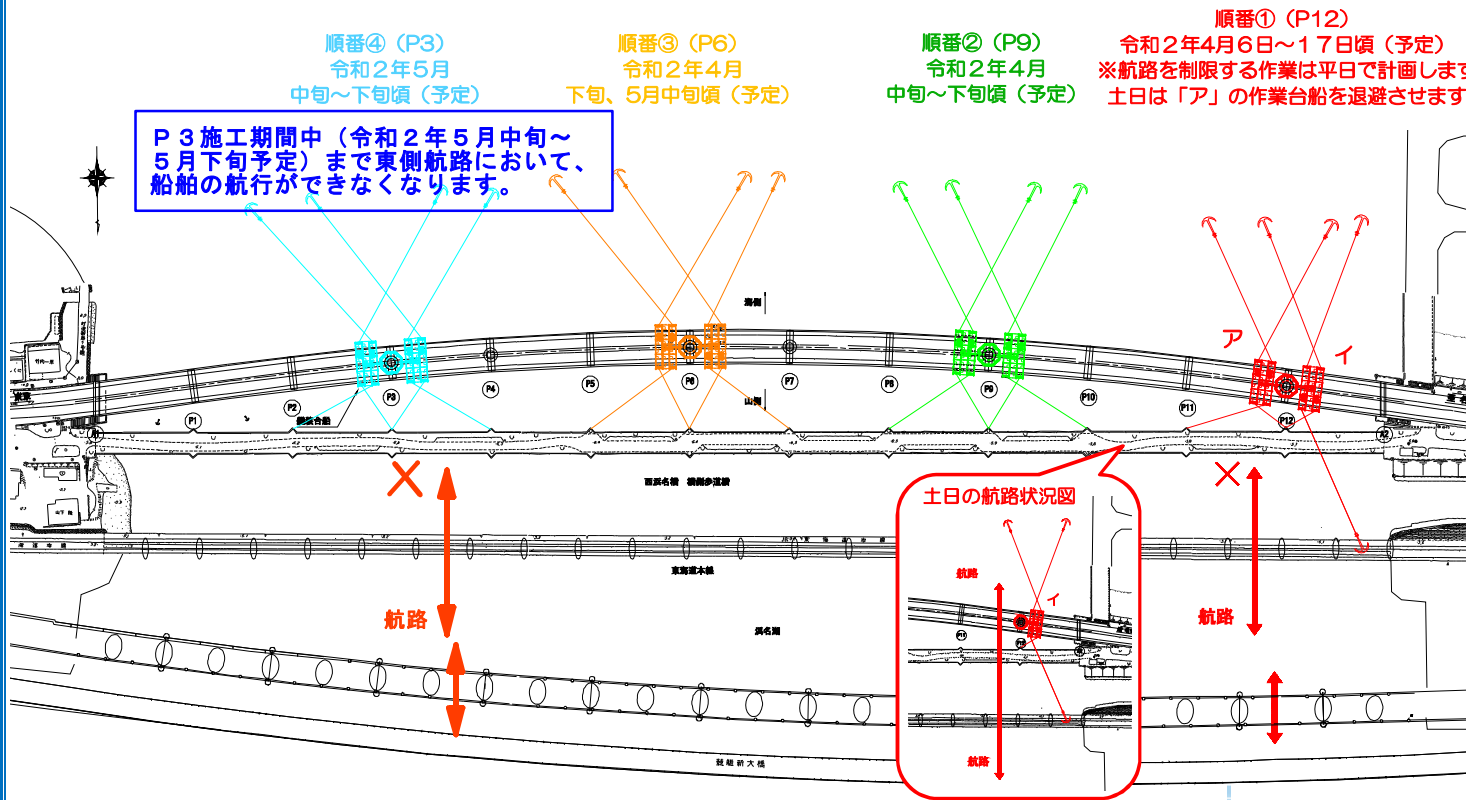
順番④（P3）
令和２年５月
中旬～下旬頃（予定）

順番③（P6）
令和２年４月
下旬、５月中旬頃（予定）

順番②（P9）
令和２年４月
中旬～下旬頃（予定）

順番①（P12）
令和２年4月６日～１７日頃（予定）
※航路を制限する作業は平日で計画します
土日は「ア」の作業台船を退避させます

Ｐ３施工期間中（令和２年５月中旬～５月下旬予定）まで東側航路において、船舶の航行ができなくなります。

ア
イ
P1
P2
P3
P4
P5
P6
P7
P8
P9
P10
P11
P12
A1
A2
湖側
山側
西浜名橋　橋側歩道橋
東海道本線
浜名湖
航路
航路
土日の航路状況図
航路
航路
イ
P11
P12
弁天島大橋